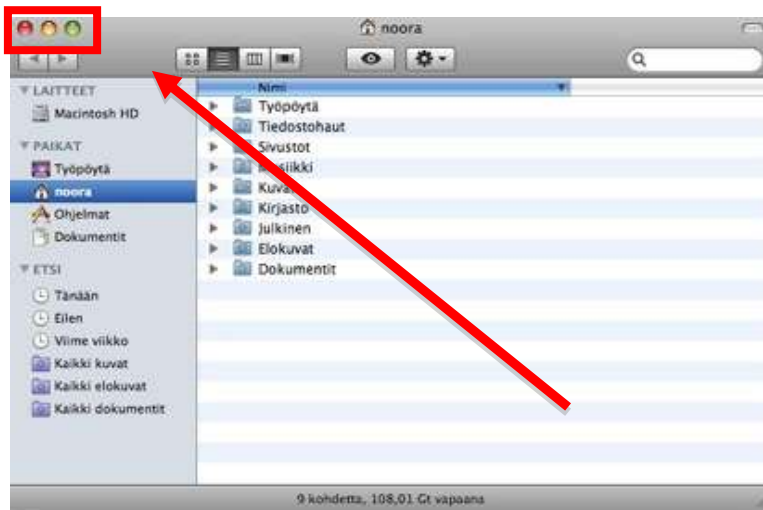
noora

LAITTEET
Macintosh HD
PAIKAT
Työpöytä
noora
Ohjelmat
Dokumentit
ETSI
Tänään
Eilen
Viime viikko
Kaikki kuvat
Kaikki elokuvat
Kaikki dokumentit

Nimi
Työpöytä
Tiedostohaut
Sivustot
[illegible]siikki
Kuva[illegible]
Kirjasto
Julkinen
Elokuvat
Dokumentit

9 kohdetta, 108,01 Gt vapaana